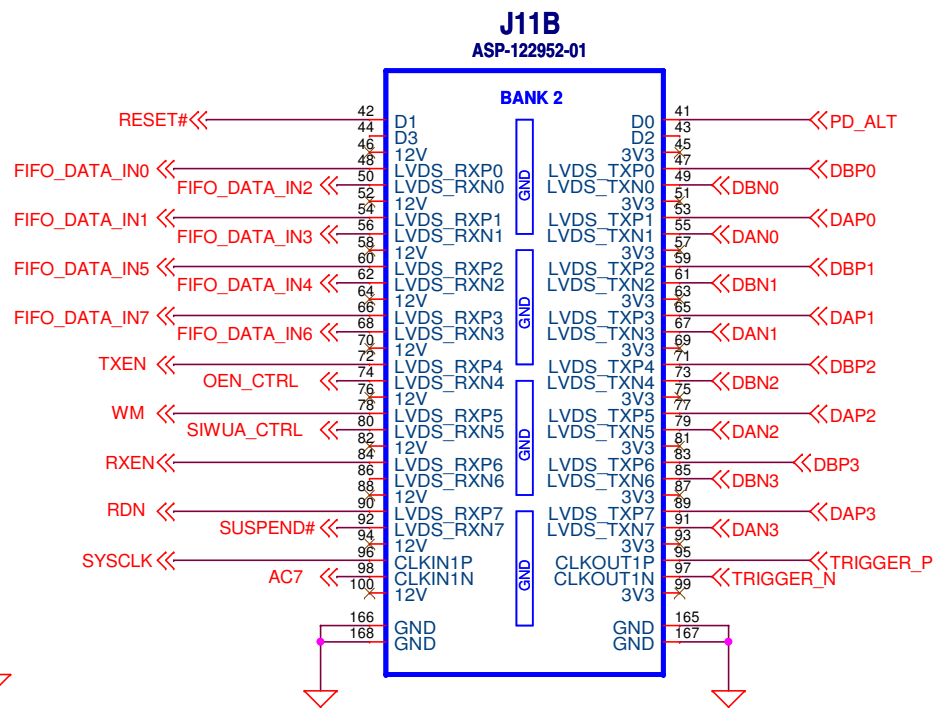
J11B
ASP-122952-01

BANK 2

RESET# 42 D1
44 D3
46 12V
FIFO_DATA_IN0 48 LVDS_RXP0
FIFO_DATA_IN2 50 LVDS_RXN0
52 12V
FIFO_DATA_IN1 54 LVDS_RXP1
FIFO_DATA_IN3 56 LVDS_RXN1
58 12V
FIFO_DATA_IN5 60 LVDS_RXP2
FIFO_DATA_IN4 62 LVDS_RXN2
64 12V
FIFO_DATA_IN7 66 LVDS_RXP3
FIFO_DATA_IN6 68 LVDS_RXN3
70 12V
TXEN 72 LVDS_RXP4
OEN_CTRL 74 LVDS_RXN4
76 12V
WM 78 LVDS_RXP5
SIWUA_CTRL 80 LVDS_RXN5
82 12V
RXEN 84 LVDS_RXP6
86 LVDS_RXN6
88 12V
RDN 90 LVDS_RXP7
SUSPEND# 92 LVDS_RXN7
94 12V
SYSCLK 96 CLKIN1P
AC7 98 CLKIN1N
100 12V
166 GND
168 GND

GND
GND
GND
GND

D0 41 PD_ALT
D2 43
3V3 45
LVDS_TXP0 47 DBP0
LVDS_TXN0 49 DBN0
3V3 51
LVDS_TXP1 53 DAP0
LVDS_TXN1 55 DAN0
3V3 57
LVDS_TXP2 59 DBP1
LVDS_TXN2 61 DBN1
3V3 63
LVDS_TXP3 65 DAP1
LVDS_TXN3 67 DAN1
3V3 69
LVDS_TXP4 71 DBP2
LVDS_TXN4 73 DBN2
3V3 75
LVDS_TXP5 77 DAP2
LVDS_TXN5 79 DAN2
3V3 81
LVDS_TXP6 83 DBP3
LVDS_TXN6 85 DBN3
3V3 87
LVDS_TXP7 89 DAP3
LVDS_TXN7 91 DAN3
3V3 93
CLKOUT1P 95 TRIGGER_P
CLKOUT1N 97 TRIGGER_N
3V3 99
GND 165
GND 167